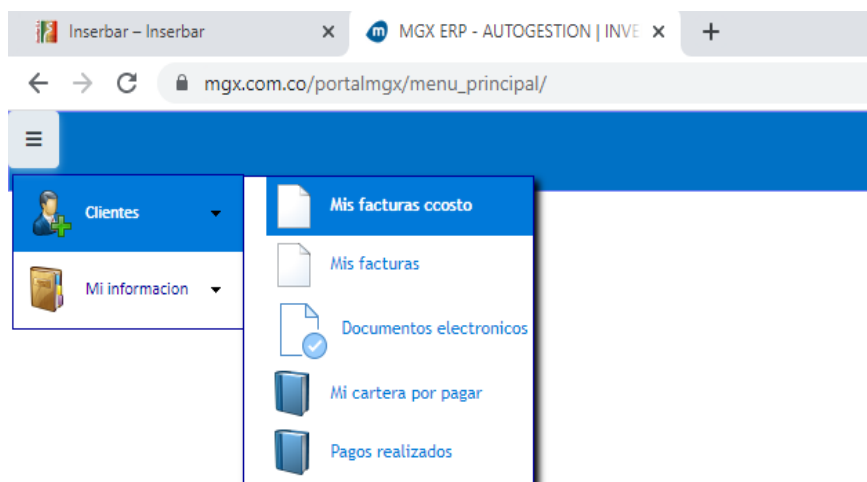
Inserbar – Inserbar ×
MGX ERP - AUTOGESTION | INVE ×
+
mgx.com.co/portalmgx/menu_principal/
≡
Clientes
Mi informacion
Mis facturas ccosto
Mis facturas
Documentos electronicos
Mi cartera por pagar
Pagos realizados